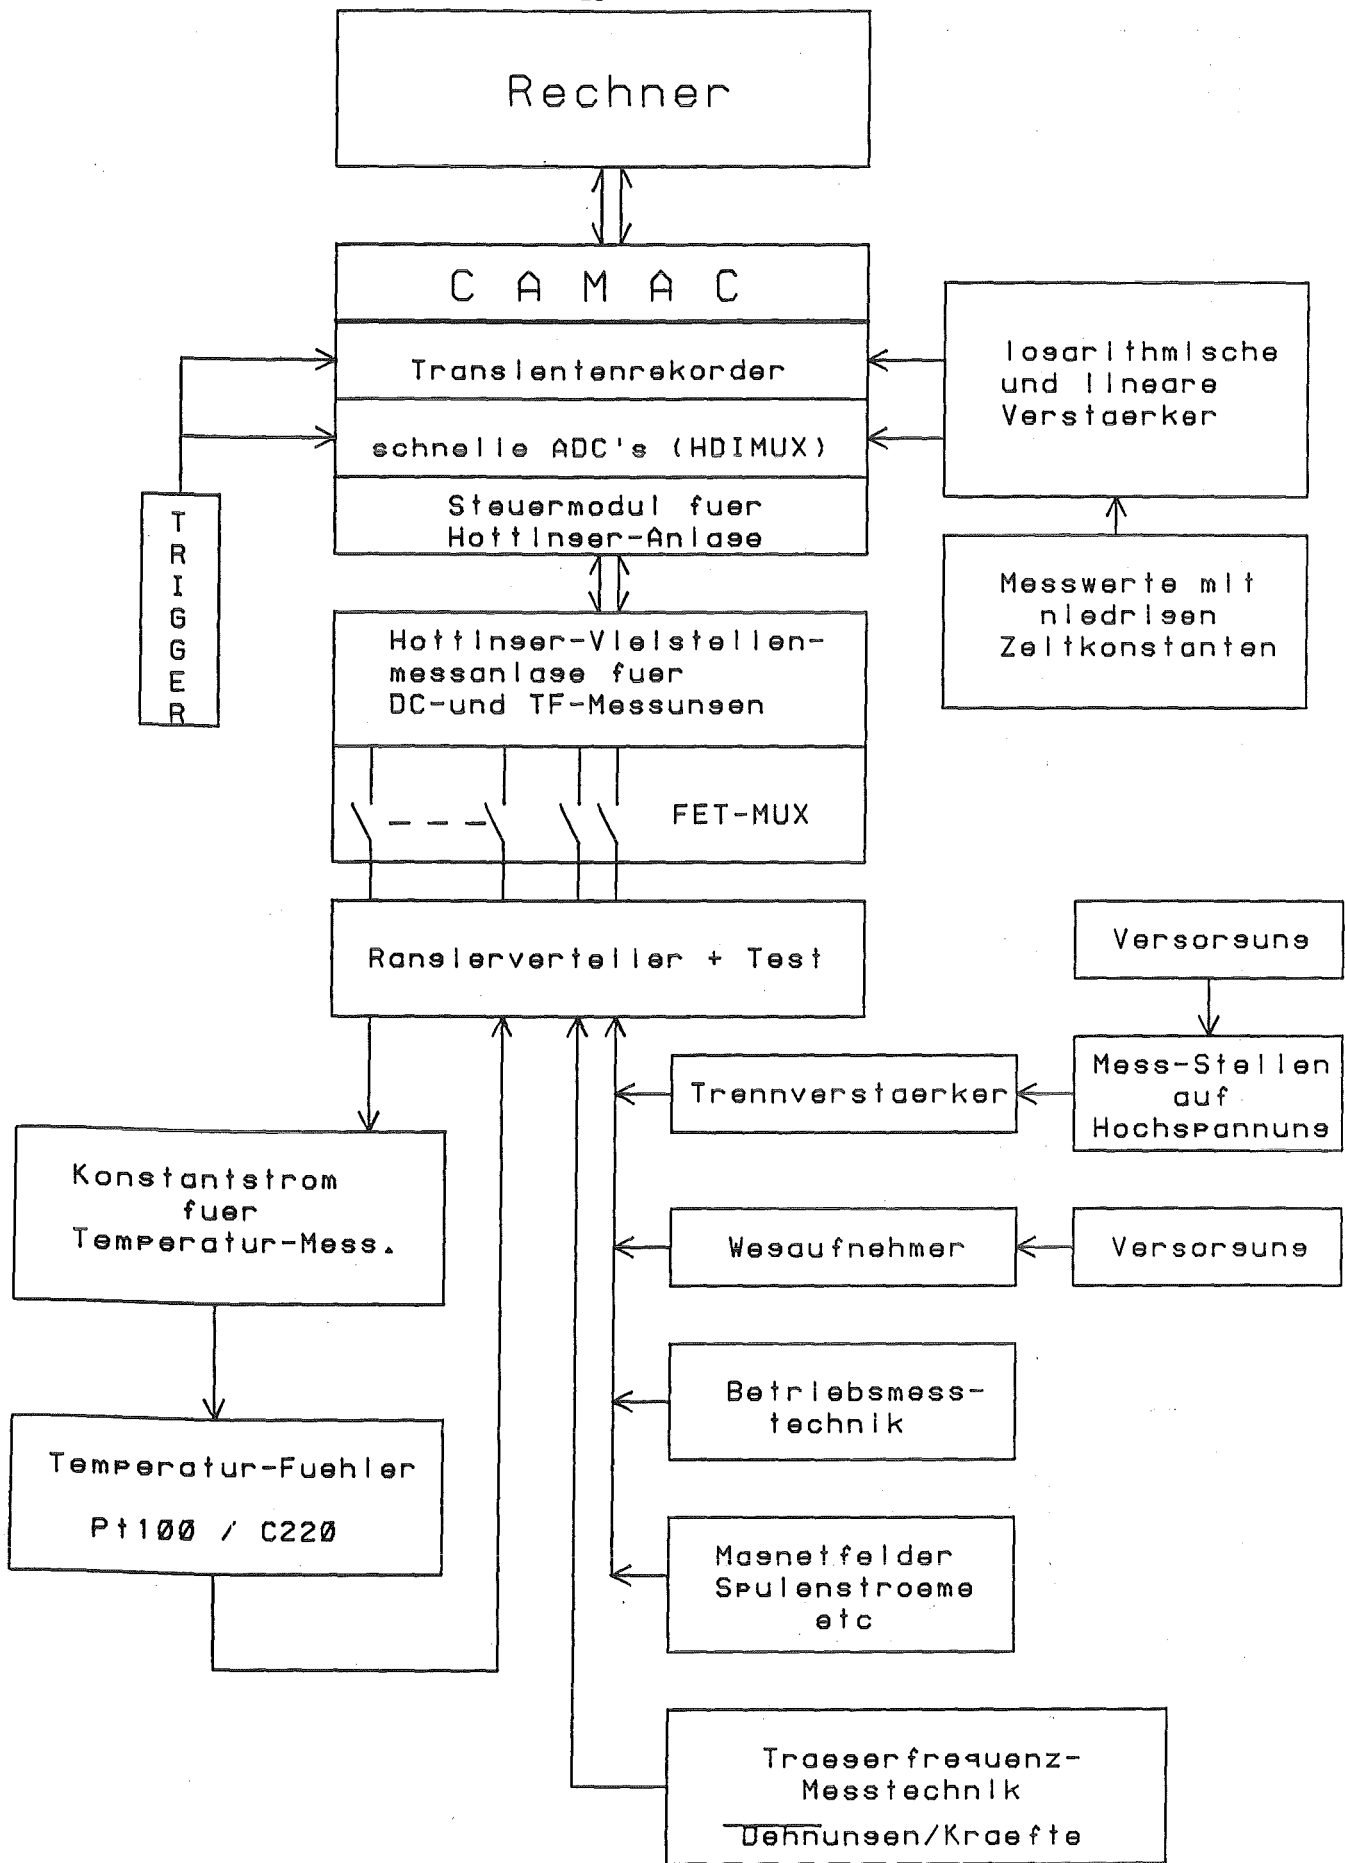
Rechner

C A M A C

Transientenrekorder

schnelle ADC's (HDIMUX)

Steuermodul fuer Hottinger-Anlage

T R I G G E R

logarithmische und lineare Verstaerker

Messwerte mit niedrigen Zeitkonstanten

Hottinger-Vielstellenmessanlage fuer DC-und TF-Messungen

FET-MUX

Rangierverteiler + Test

Versorgung

Mess-Stellen auf Hochspannung

Trennverstaerker

Konstantstrom fuer Temperatur-Mess.

Wegaufnehmer

Versorgung

Betriebsmesstechnik

Temperatur-Fuehler

Pt100 / C220

Magnetfelder Spulenstroeme etc

Traegerfrequenz-Messtechnik

Dehnungen/Kraefte